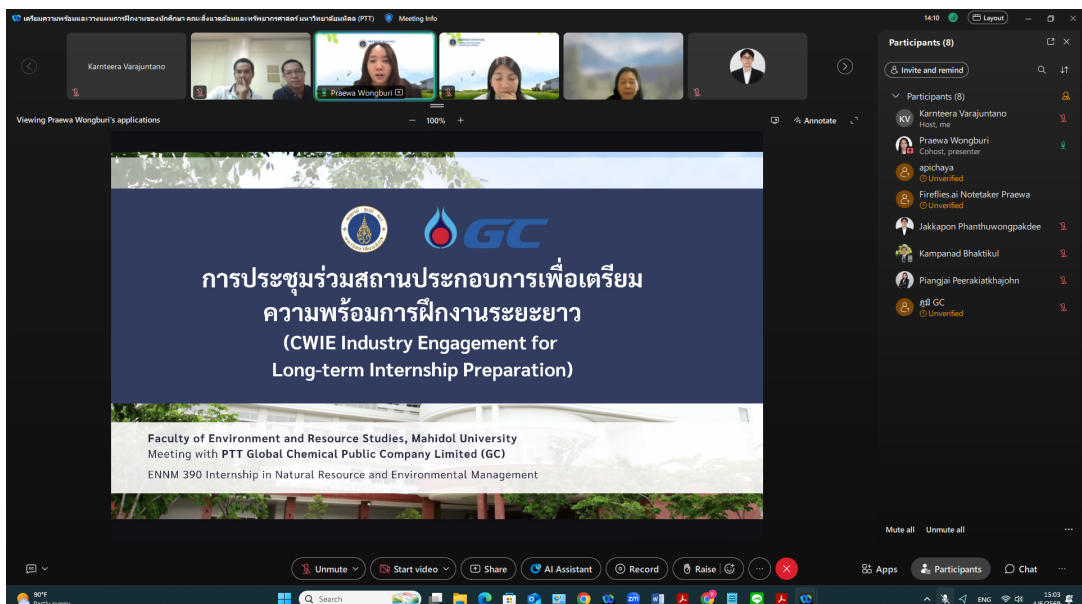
เตรียมความพร้อมและวางแผนการฝึกงานของนักศึกษา คณะสิ่งแวดล้อมและทรัพยากรศาสตร์ มหาวิทยาลัยมหิดล (PTT)   Meeting Info   14:10   Layout

Karnteera Varajuntano

Praewa Wongburi

Viewing Praewa Wongburi's applications   100%   Annotate

GC

การประชุมร่วมสถานประกอบการเพื่อเตรียมความพร้อมการฝึกงานระยะยาว

(CWIE Industry Engagement for Long-term Internship Preparation)

Faculty of Environment and Resource Studies, Mahidol University
Meeting with PTT Global Chemical Public Company Limited (GC)
ENNM 390 Internship in Natural Resource and Environmental Management

Participants (8)

Invite and remind

Participants (8)

KV Karnteera Varajuntano
Host, me

Praewa Wongburi
Cohost, presenter

apichaya
Unverified

Fireflies.ai Notetaker Praewa
Unverified

Jakkapon Phanthuwongpakdee

Kampanad Bhaktikul

Piangjai Peerakiatkhajohn

ภูมิ GC
Unverified

Mute all   Unmute all

Unmute   Start video   Share   AI Assistant   Record   Raise   Apps   Participants   Chat

90°F
Partly sunny   Search   ENG   15:03   4/6/2568